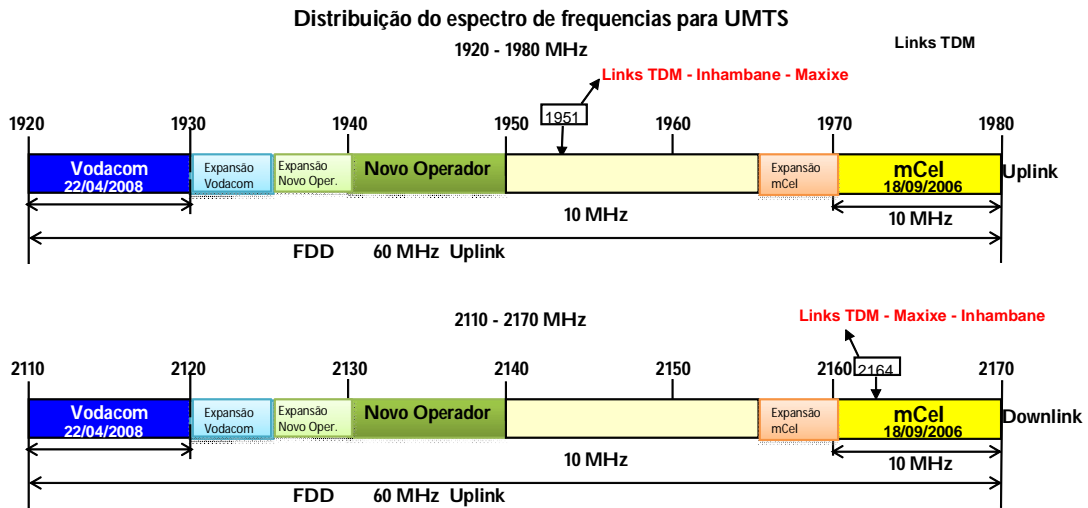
Distribuição do espectro de frequencias para UMTS

1920 - 1980 MHz

Links TDM

Links TDM - Inhambane - Maxixe

1951

| 1920 | 1930 | 1940 | 1950 | 1960 | 1970 | 1980 |
|---|---|---|---|---|---|---|

Vodacom 22/04/2008

Expansão Vodacom

Expansão Novo Oper.

Novo Operador

Expansão mCel

mCel 18/09/2006

Uplink

10 MHz

10 MHz

FDD 60 MHz Uplink

2110 - 2170 MHz

Links TDM - Maxixe - Inhambane

2164

| 2110 | 2120 | 2130 | 2140 | 2150 | 2160 | 2170 |
|---|---|---|---|---|---|---|

Vodacom 22/04/2008

Expansão Vodacom

Expansão Novo Oper.

Novo Operador

Expansão mCel

mCel 18/09/2006

Downlink

10 MHz

10 MHz

FDD 60 MHz Uplink